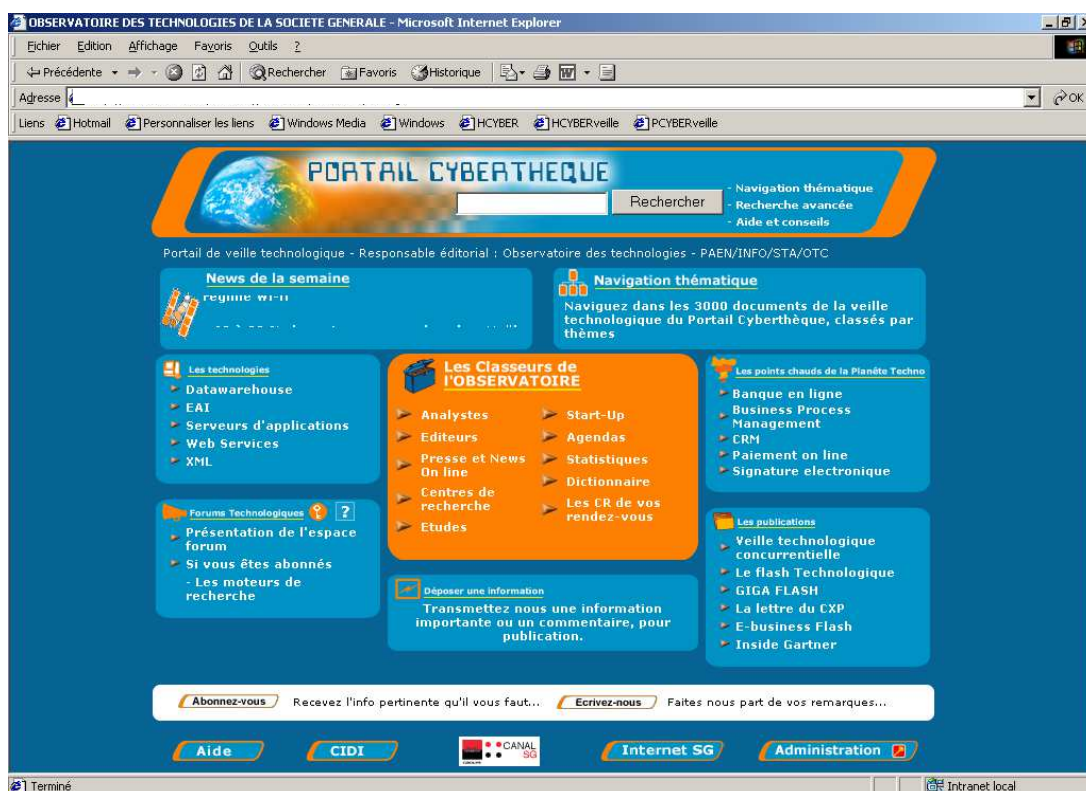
OBSERVATOIRE DES TECHNOLOGIES DE LA SOCIETE GENERALE - Microsoft Internet Explorer

Fichier Edition Affichage Favoris Outils ?

Précédente Rechercher Favoris Historique

Adresse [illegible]

OK

Liens Hotmail Personnaliser les liens Windows Media Windows HCYBER HCYBERveille PCYBERveille

PORTAIL CYBERTHEQUE

Rechercher

- Navigation thématique
- Recherche avancée
- Aide et conseils

Portail de veille technologique - Responsable éditorial : Observatoire des technologies - PAEN/INFO/STA/OTC

News de la semaine

régime Wi-Fi

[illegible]

Navigation thématique

Naviguez dans les 3000 documents de la veille technologique du Portail Cyberthèque, classés par thèmes

Les technologies

- Datawarehouse
- EAI
- Serveurs d'applications
- Web Services
- XML

Les Classeurs de l'OBSERVATOIRE

Analystes
Editeurs
Presse et News On line
Centres de recherche
Etudes
Start-Up
Agendas
Statistiques
Dictionnaire
Les CR de vos rendez-vous

Les points chauds de la Planète Techno

- Banque en ligne
- Business Process Management
- CRM
- Paiement on line
- Signature electronique

Forums Technologiques ?

- Présentation de l'espace forum
- Si vous êtes abonnés
- Les moteurs de recherche

Déposer une information

Transmettez nous une information importante ou un commentaire, pour publication.

Les publications

- Veille technologique concurrentielle
- Le flash Technologique
- GIGA FLASH
- La lettre du CXP
- E-business Flash
- Inside Gartner

Abonnez-vous Recevez l'info pertinente qu'il vous faut... Ecrivez-nous Faites nous part de vos remarques...

Aide CIDI CANAL SG Internet SG Administration

Terminé

Intranet local